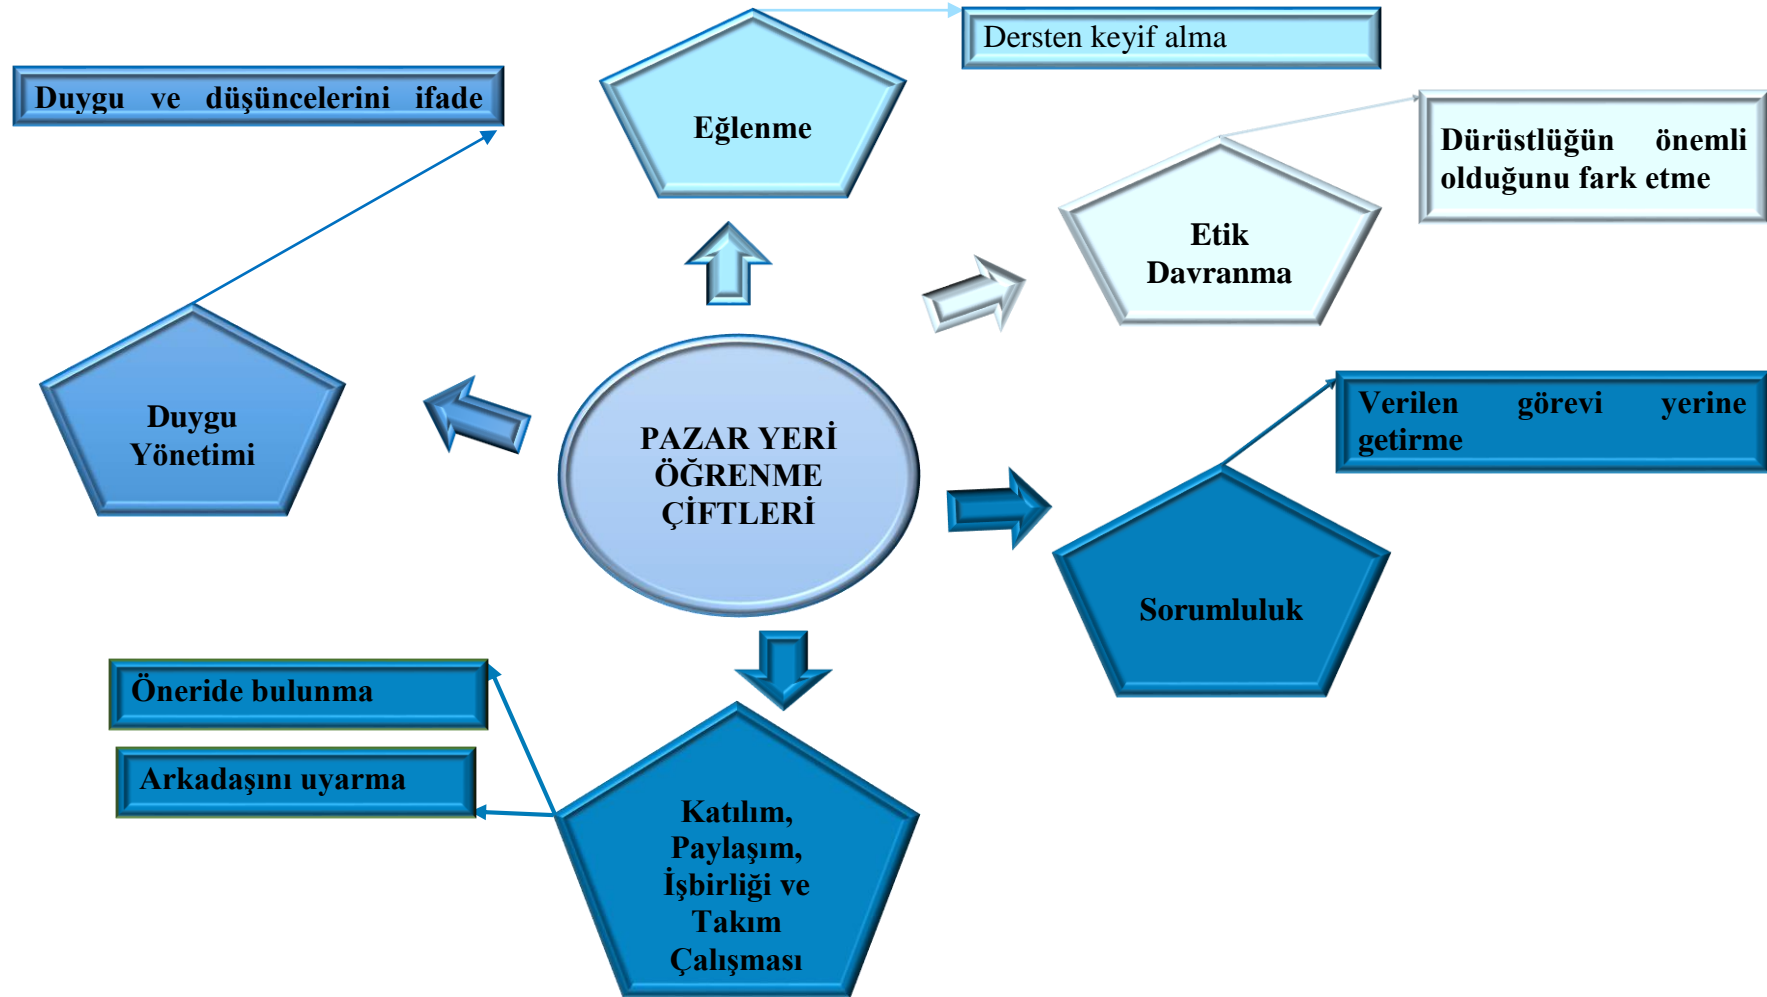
Duygu ve düşüncelerini ifade

Eğlenme

Dersten keyif alma

Etik Davranma

Dürüstlüğün önemli olduğunu fark etme

Duygu Yönetimi

PAZAR YERİ ÖĞRENME ÇİFTLERİ

Verilen görevi yerine getirme

Sorumluluk

Öneride bulunma

Arkadaşını uyarma

Katılım, Paylaşım, İşbirliği ve Takım Çalışması